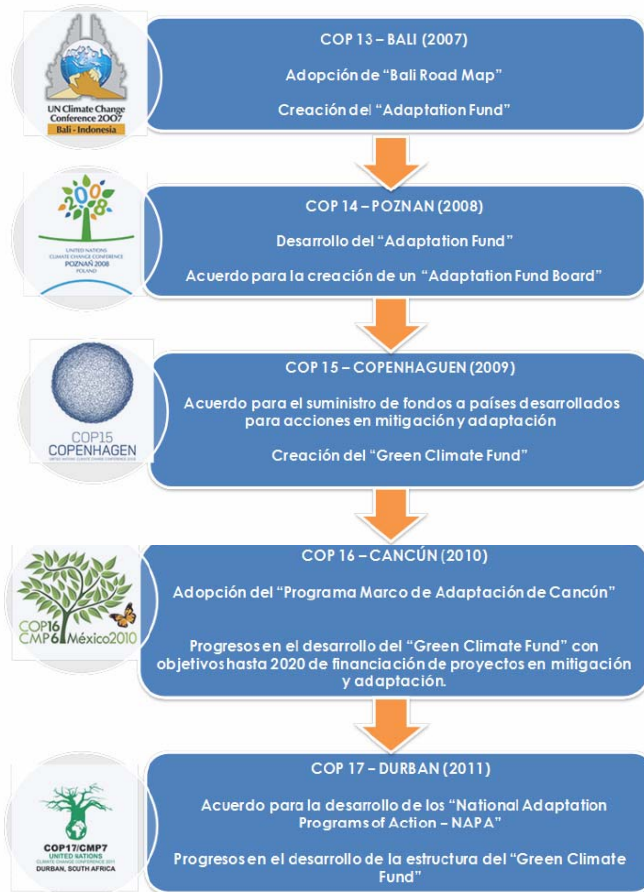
UN Climate Change Conference 2007
Bali - Indonesia

COP 13 – BALI (2007)

Adopción de "Bali Road Map"

Creación del "Adaptation Fund"

2008

UNITED NATIONS CLIMATE CHANGE CONFERENCE POZNAŃ 2008 POLAND

COP 14 – POZNAN (2008)

Desarrollo del "Adaptation Fund"

Acuerdo para la creación de un "Adaptation Fund Board"

COP15 COPENHAGEN

COP 15 – COPENHAGUEN (2009)

Acuerdo para el suministro de fondos a países desarrollados para acciones en mitigación y adaptación

Creación del "Green Climate Fund"

COP16 CMP6 México2010

COP 16 – CANCÚN (2010)

Adopción del "Programa Marco de Adaptación de Cancún"

Progresos en el desarrollo del "Green Climate Fund" con objetivos hasta 2020 de financiación de proyectos en mitigación y adaptación.

COP17/CMP7 UNITED NATIONS CLIMATE CHANGE CONFERENCE 2011 DURBAN, SOUTH AFRICA

COP 17 – DURBAN (2011)

Acuerdo para la desarrollo de los "National Adaptation Programs of Action – NAPA"

Progresos en el desarrollo de la estructura del "Green Climate Fund"